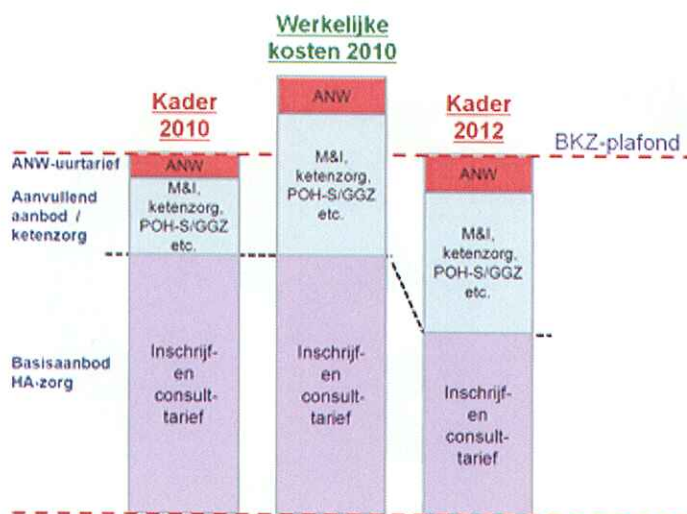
Werkelijke kosten 2010

Kader 2010

Kader 2012

BKZ-plafond

ANW-uurtarief

Aanvullend aanbod / ketenzorg

Basisaanbod HA-zorg

ANW

M&I, ketenzorg, POH-S/GGZ etc.

Inschrijf-en consult-tarief

ANW

M&I, ketenzorg, POH-S/GGZ etc.

Inschrijf-en consult-tarief

ANW

M&I, ketenzorg, POH-S/GGZ etc.

Inschrijf-en consult-tarief